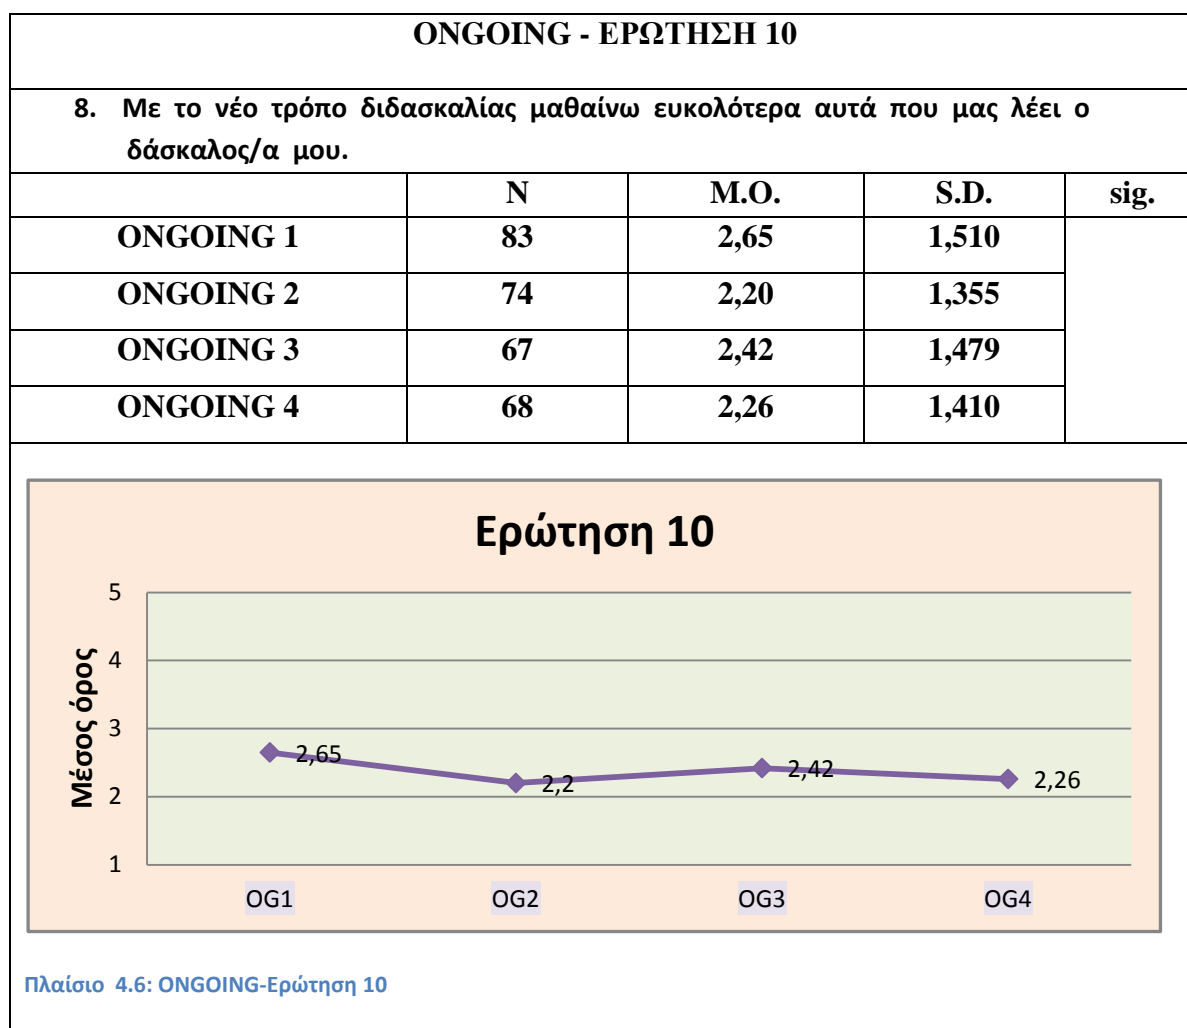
ONGOING - ΕΡΩΤΗΣΗ 10

8. Με το νέο τρόπο διδασκαλίας μαθαίνω ευκολότερα αυτά που μας λέει ο δάσκαλος/α μου.

| | N | M.O. | S.D. | sig. |
|---|---|---|---|---|
| ONGOING 1 | 83 | 2,65 | 1,510 | |
| ONGOING 2 | 74 | 2,20 | 1,355 | |
| ONGOING 3 | 67 | 2,42 | 1,479 | |
| ONGOING 4 | 68 | 2,26 | 1,410 | |

Ερώτηση 10

Μέσος όρος

5
4
3
2
1

2,65
2,2
2,42
2,26

OG1 OG2 OG3 OG4

Πλαίσιο 4.6: ONGOING-Ερώτηση 10